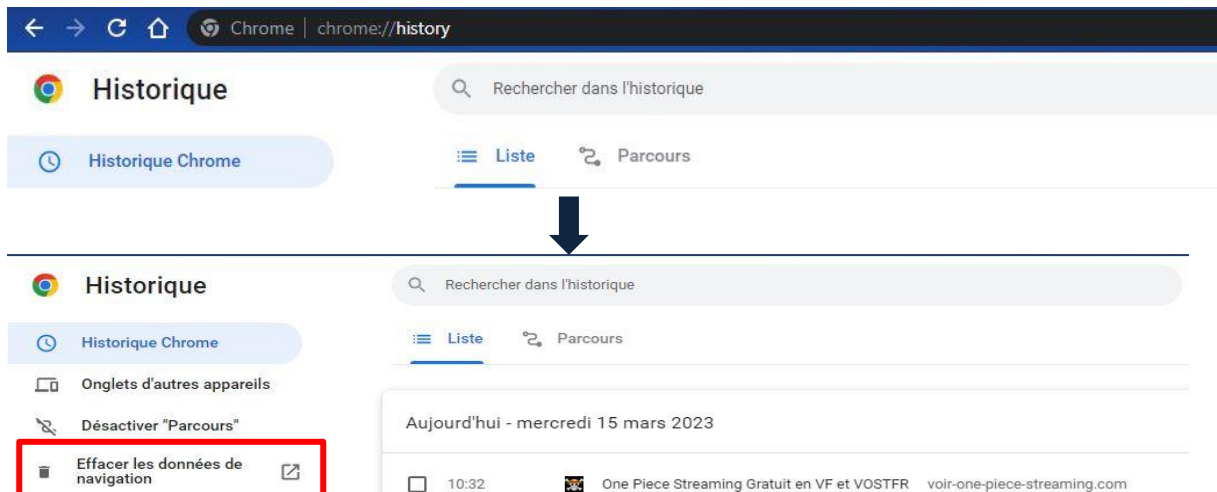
Chrome | chrome://history

Historique

Rechercher dans l'historique

Historique Chrome

Liste

Parcours

Historique

Rechercher dans l'historique

Historique Chrome

Liste

Parcours

Onglets d'autres appareils

Désactiver "Parcours"

Aujourd'hui - mercredi 15 mars 2023

Effacer les données de navigation

10:32

One Piece Streaming Gratuit en VF et VOSTFR voir-one-piece-streaming.com